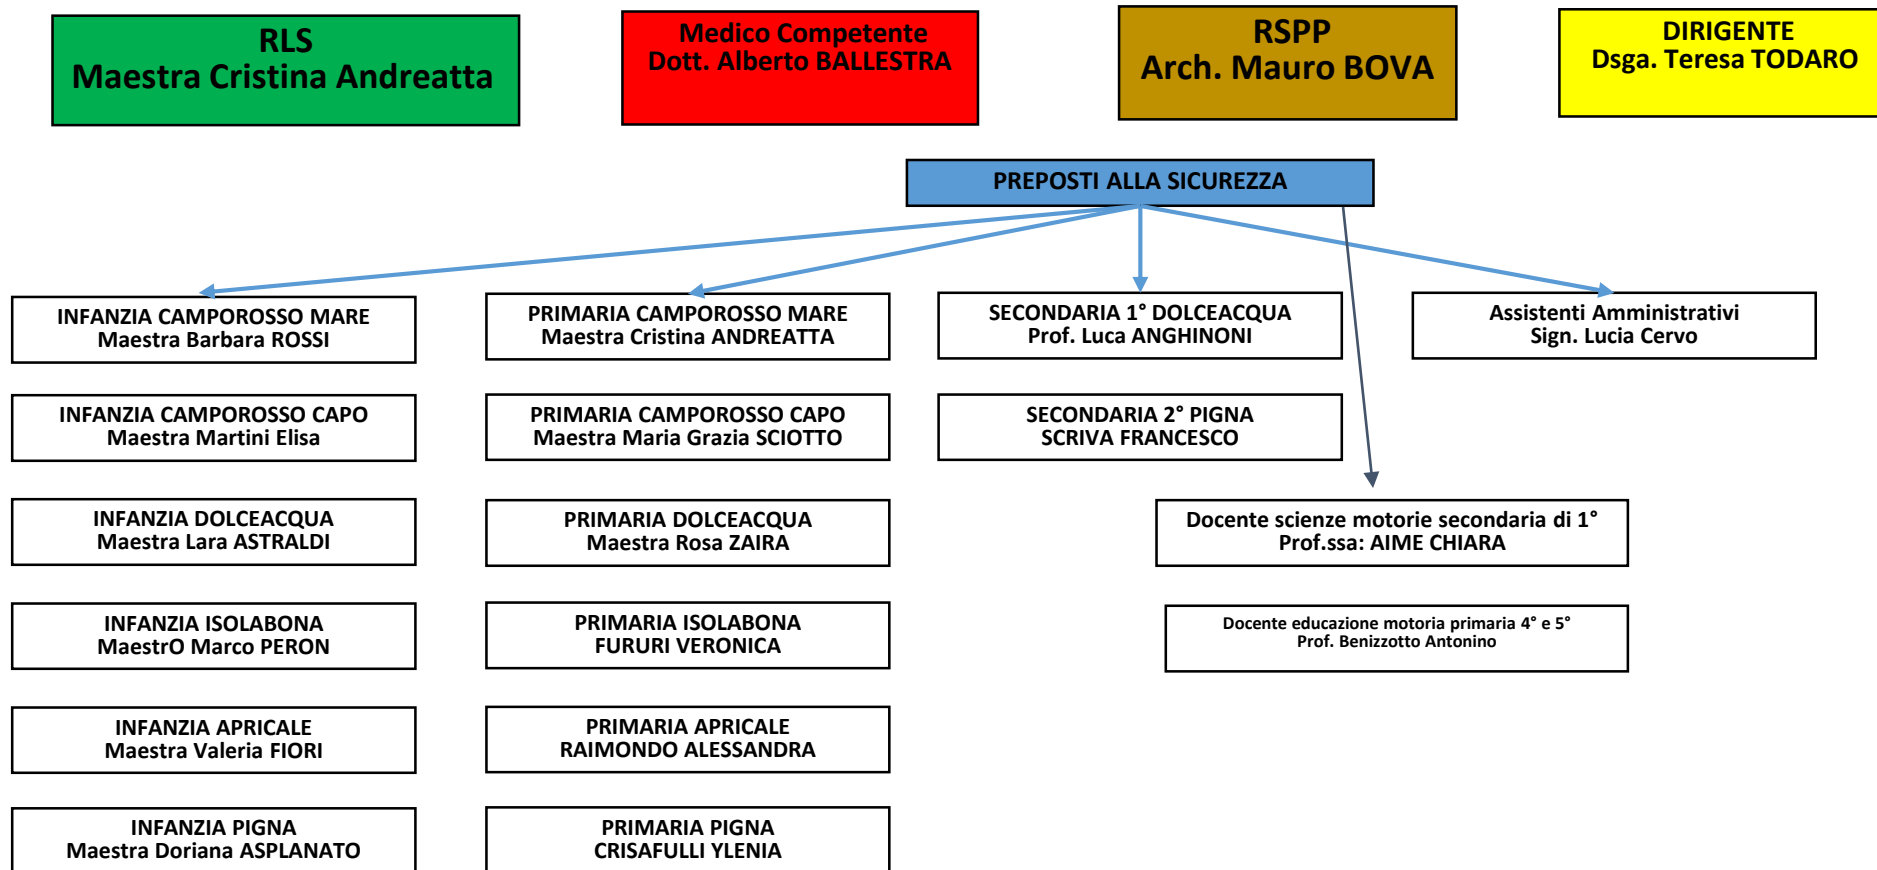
RLS
Maestra Cristina Andreatta

Medico Competente
Dott. Alberto BALLESTRA

RSPP
Arch. Mauro BOVA

DIRIGENTE
Dsga. Teresa TODARO

PREPOSTI ALLA SICUREZZA

INFANZIA CAMPOROSSO MARE
Maestra Barbara ROSSI

PRIMARIA CAMPOROSSO MARE
Maestra Cristina ANDREATTA

SECONDARIA 1° DOLCEACQUA
Prof. Luca ANGHINONI

Assistenti Amministrativi
Sign. Lucia Cervo

INFANZIA CAMPOROSSO CAPO
Maestra Martini Elisa

PRIMARIA CAMPOROSSO CAPO
Maestra Maria Grazia SCIOTTO

SECONDARIA 2° PIGNA
SCRIVA FRANCESCO

INFANZIA DOLCEACQUA
Maestra Lara ASTRALDI

PRIMARIA DOLCEACQUA
Maestra Rosa ZAIRA

Docente scienze motorie secondaria di 1°
Prof.ssa: AIME CHIARA

INFANZIA ISOLABONA
MaestrO Marco PERON

PRIMARIA ISOLABONA
FURURI VERONICA

Docente educazione motoria primaria 4° e 5°
Prof. Benizzotto Antonino

INFANZIA APRICALE
Maestra Valeria FIORI

PRIMARIA APRICALE
RAIMONDO ALESSANDRA

INFANZIA PIGNA
Maestra Doriana ASPLANATO

PRIMARIA PIGNA
CRISAFULLI YLENIA